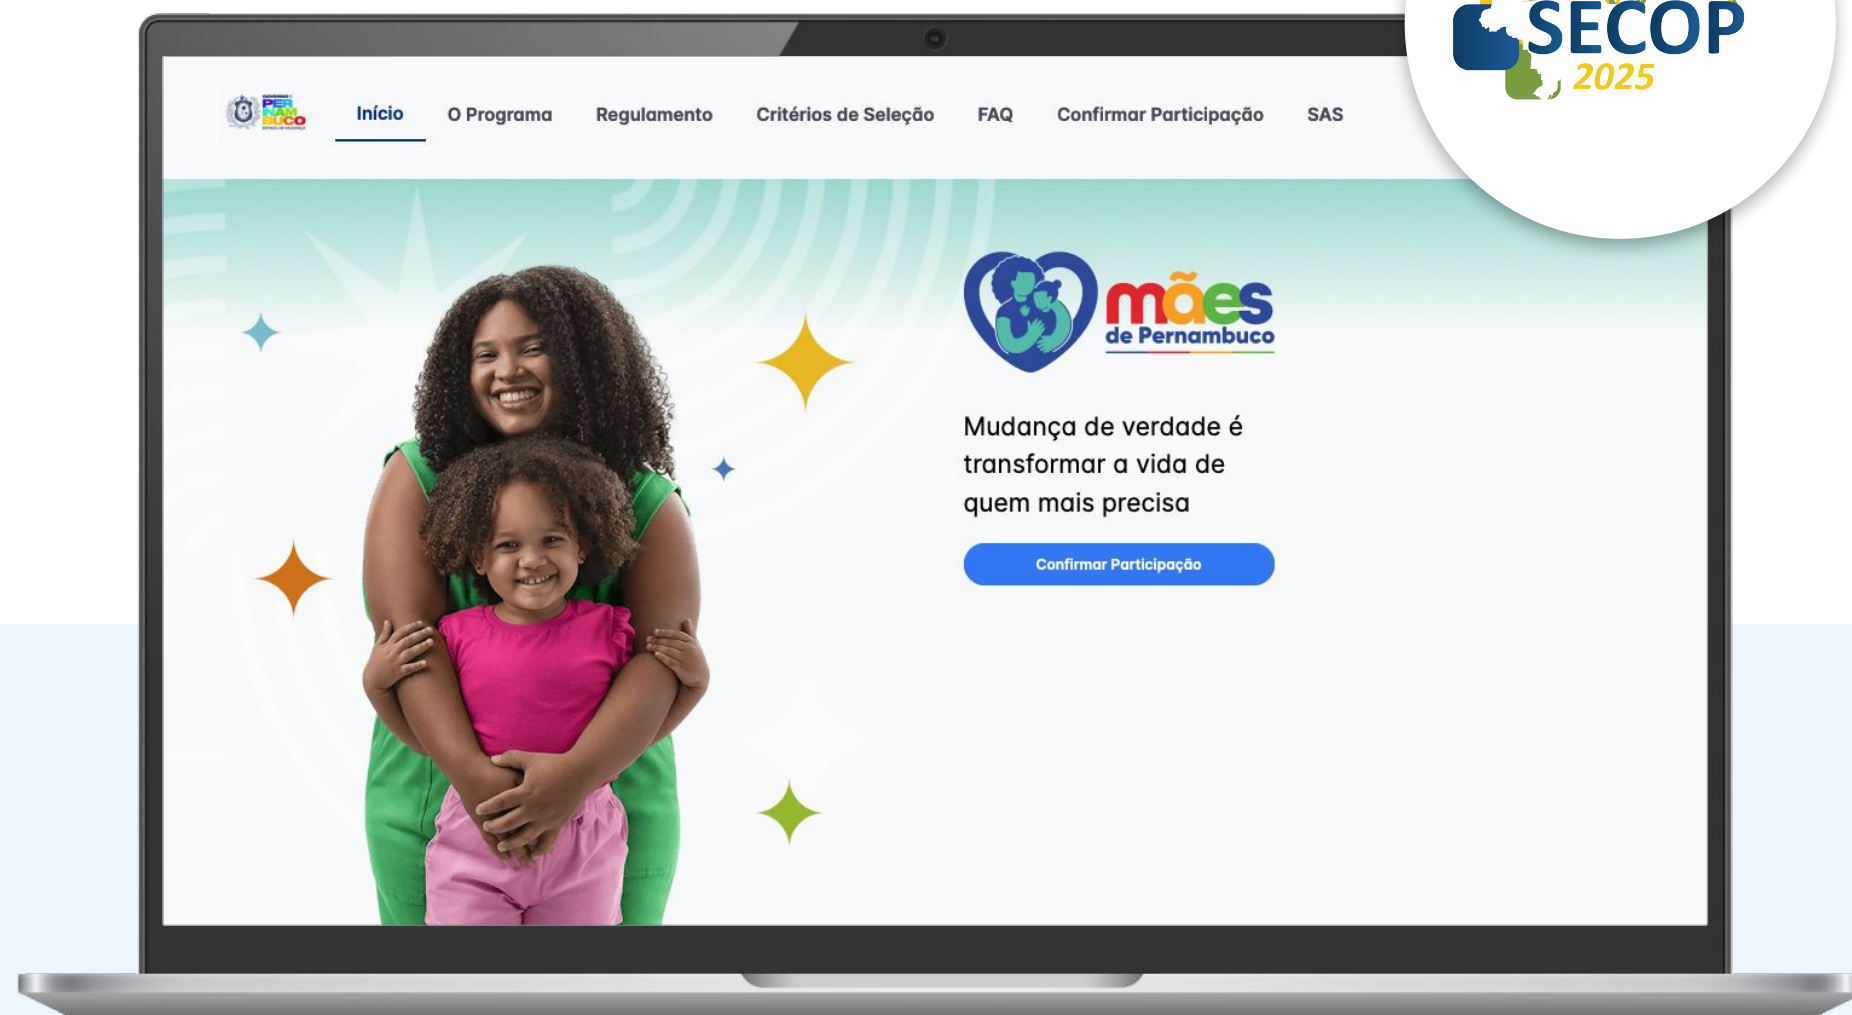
SECOP 2025

GOVERNO DE PERNAMBUCO

Início O Programa Regulamento Critérios de Seleção FAQ Confirmar Participação SAS

mães de Pernambuco

Mudança de verdade é transformar a vida de quem mais precisa

Confirmar Participação